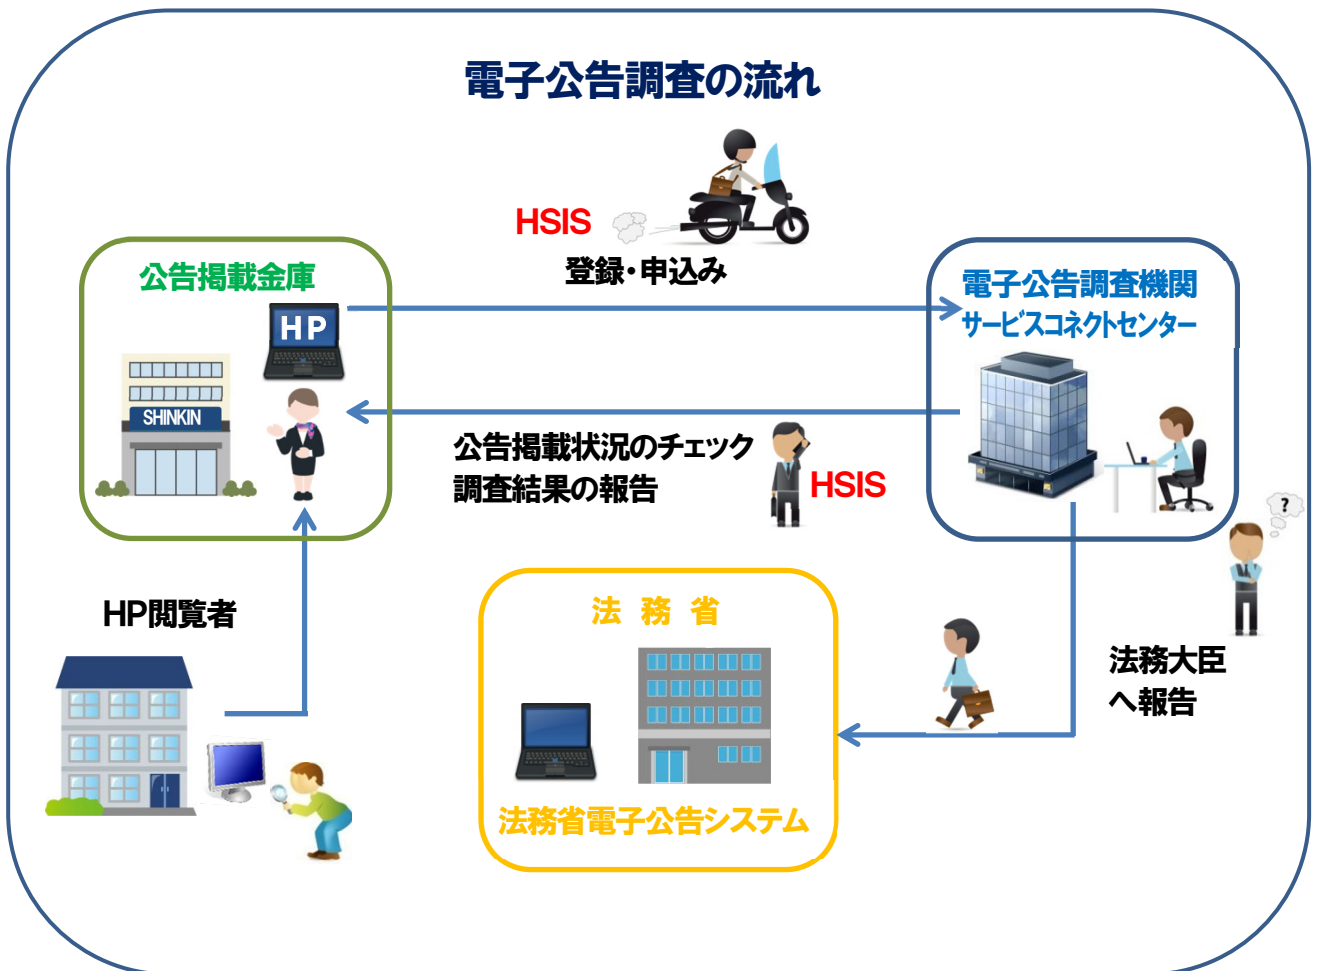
電子公告調査の流れ

HSIS
登録・申込み

公告掲載金庫

HP

SHINKIN

電子公告調査機関
サービスコネクトセンター

公告掲載状況のチェック
調査結果の報告

HSIS

HP閲覧者

法 務 省

法務省電子公告システム

法務大臣
へ報告

?